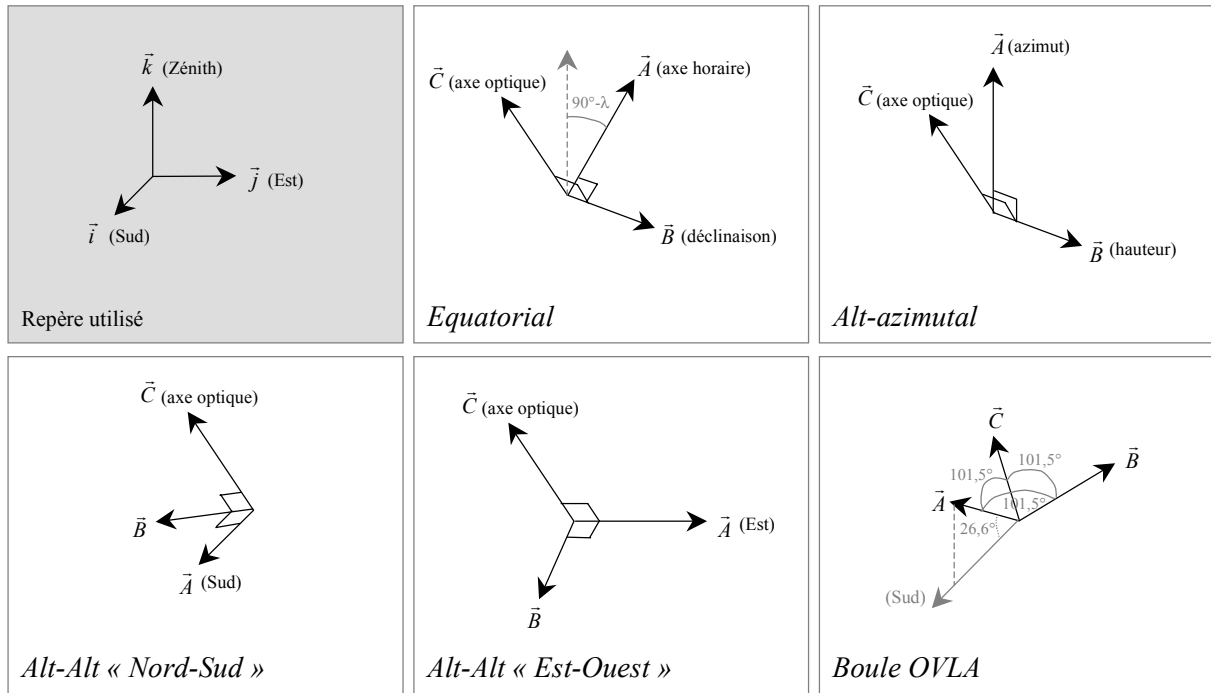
$\vec{k}$ (Zénith)

$\vec{j}$ (Est)

$\vec{i}$ (Sud)

Repère utilisé

$\vec{C}$ (axe optique)

90°-λ

$\vec{A}$ (axe horaire)

$\vec{B}$ (déclinaison)

Equatorial

$\vec{A}$ (azimut)

$\vec{C}$ (axe optique)

$\vec{B}$ (hauteur)

Alt-azimutal

$\vec{C}$ (axe optique)

$\vec{B}$

$\vec{A}$ (Sud)

Alt-Alt « Nord-Sud »

$\vec{C}$ (axe optique)

$\vec{A}$ (Est)

$\vec{B}$

Alt-Alt « Est-Ouest »

$\vec{C}$

101,5°

101,5°

$\vec{B}$

$\vec{A}$

101,5°

26,6°

(Sud)

Boule OVLA